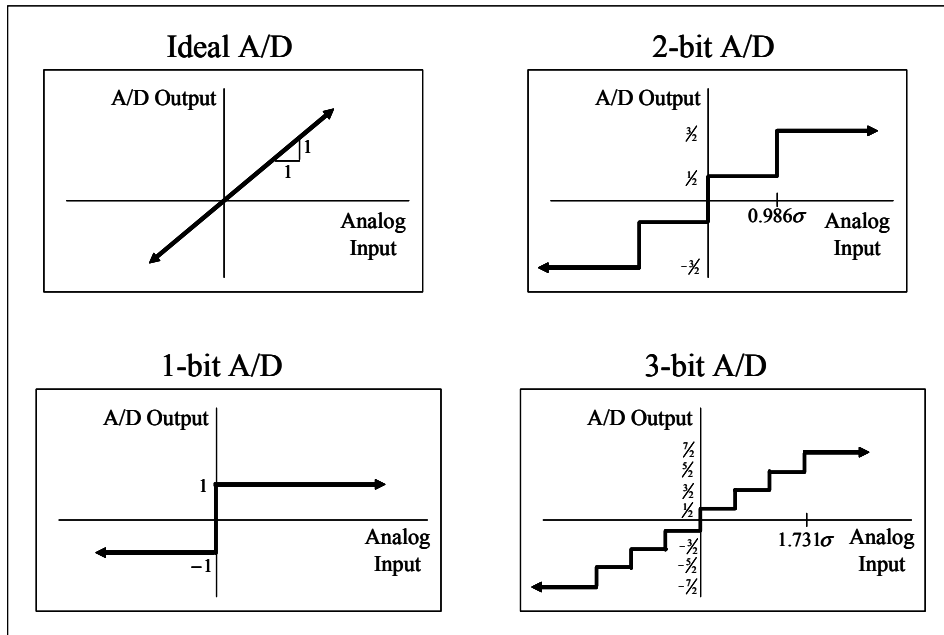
Ideal A/D

A/D Output

1

1

Analog Input

2-bit A/D

A/D Output

$\frac{3}{2}$

$\frac{1}{2}$

$0.986\sigma$

Analog Input

$-\frac{3}{2}$

1-bit A/D

A/D Output

1

Analog Input

$-1$

3-bit A/D

A/D Output

$\frac{7}{2}$

$\frac{5}{2}$

$\frac{3}{2}$

$\frac{1}{2}$

$-\frac{3}{2}$

$-\frac{5}{2}$

$-\frac{7}{2}$

$1.731\sigma$

Analog Input